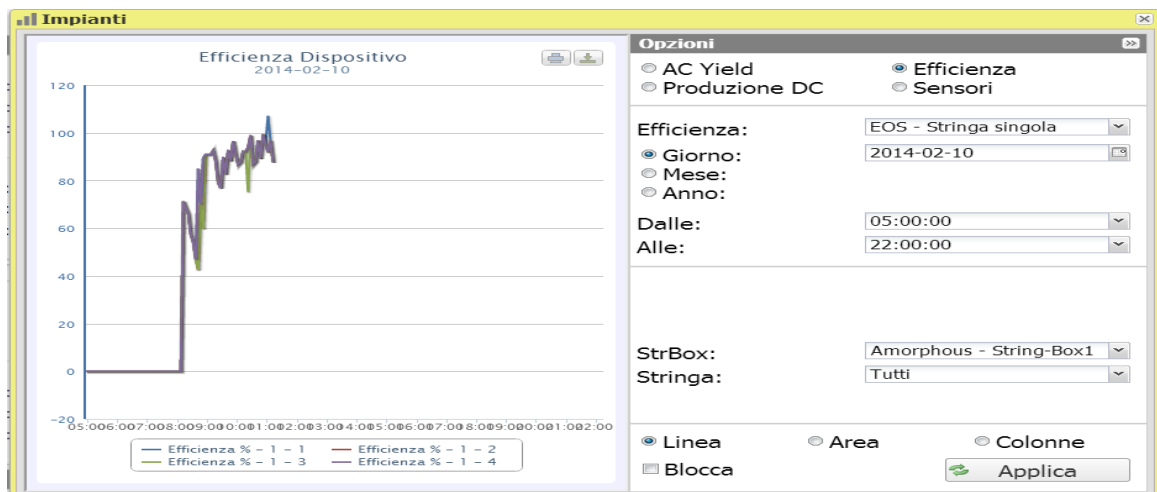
Impianti

Efficienza Dispositivo
2014-02-10

120
100
80
60
40
20
0
-20

05:00 06:00 07:00 08:00 09:00 10:00 11:00 12:00 13:00 14:00 15:00 16:00 17:00 18:00 19:00 20:00 21:00 22:00

Efficienza % - 1 - 1
Efficienza % - 1 - 2
Efficienza % - 1 - 3
Efficienza % - 1 - 4

Opzioni

AC Yield
Efficienza
Produzione DC
Sensori

Efficienza: EOS - Stringa singola
Giorno: 2014-02-10
Mese:
Anno:

Dalle: 05:00:00
Alle: 22:00:00

StrBox: Amorphous - String-Box1
Stringa: Tutti

Linea
Area
Colonne
Blocca
Applica